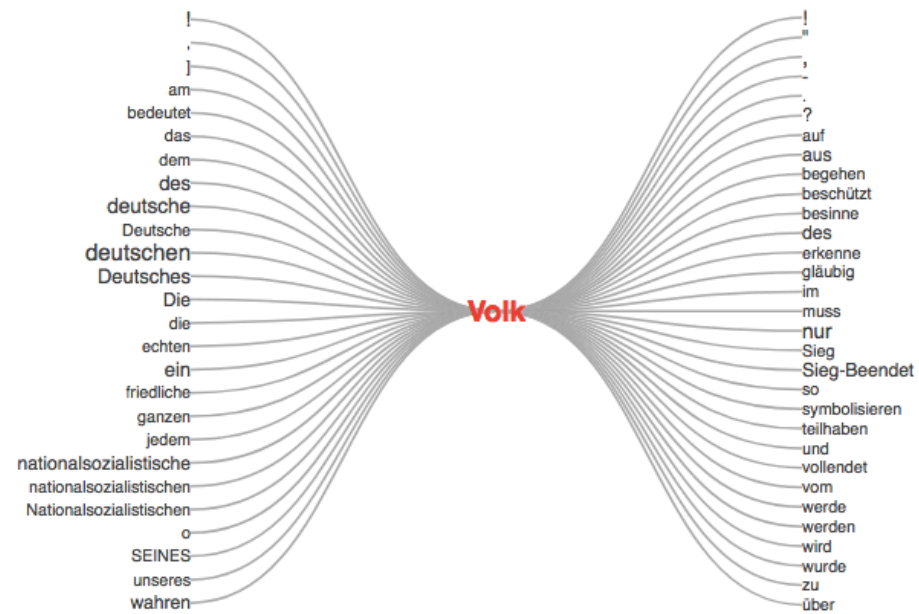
!
,
]
am
bedeutet
das
dem
des
deutsche
Deutsche
deutschen
Deutsches
Die
die
echten
ein
friedliche
ganzen
jedem
nationalsozialistische
nationalsozialistischen
Nationalsozialistischen
o
SEINES
unseres
wahren

Volk

!
"
,
-
.
?
auf
aus
begehen
beschützt
besinne
des
erkenne
gläubig
im
muss
nur
Sieg
Sieg-Beendet
so
symbolisieren
teilhaben
und
vollendet
vom
werde
werden
wird
wurde
zu
über